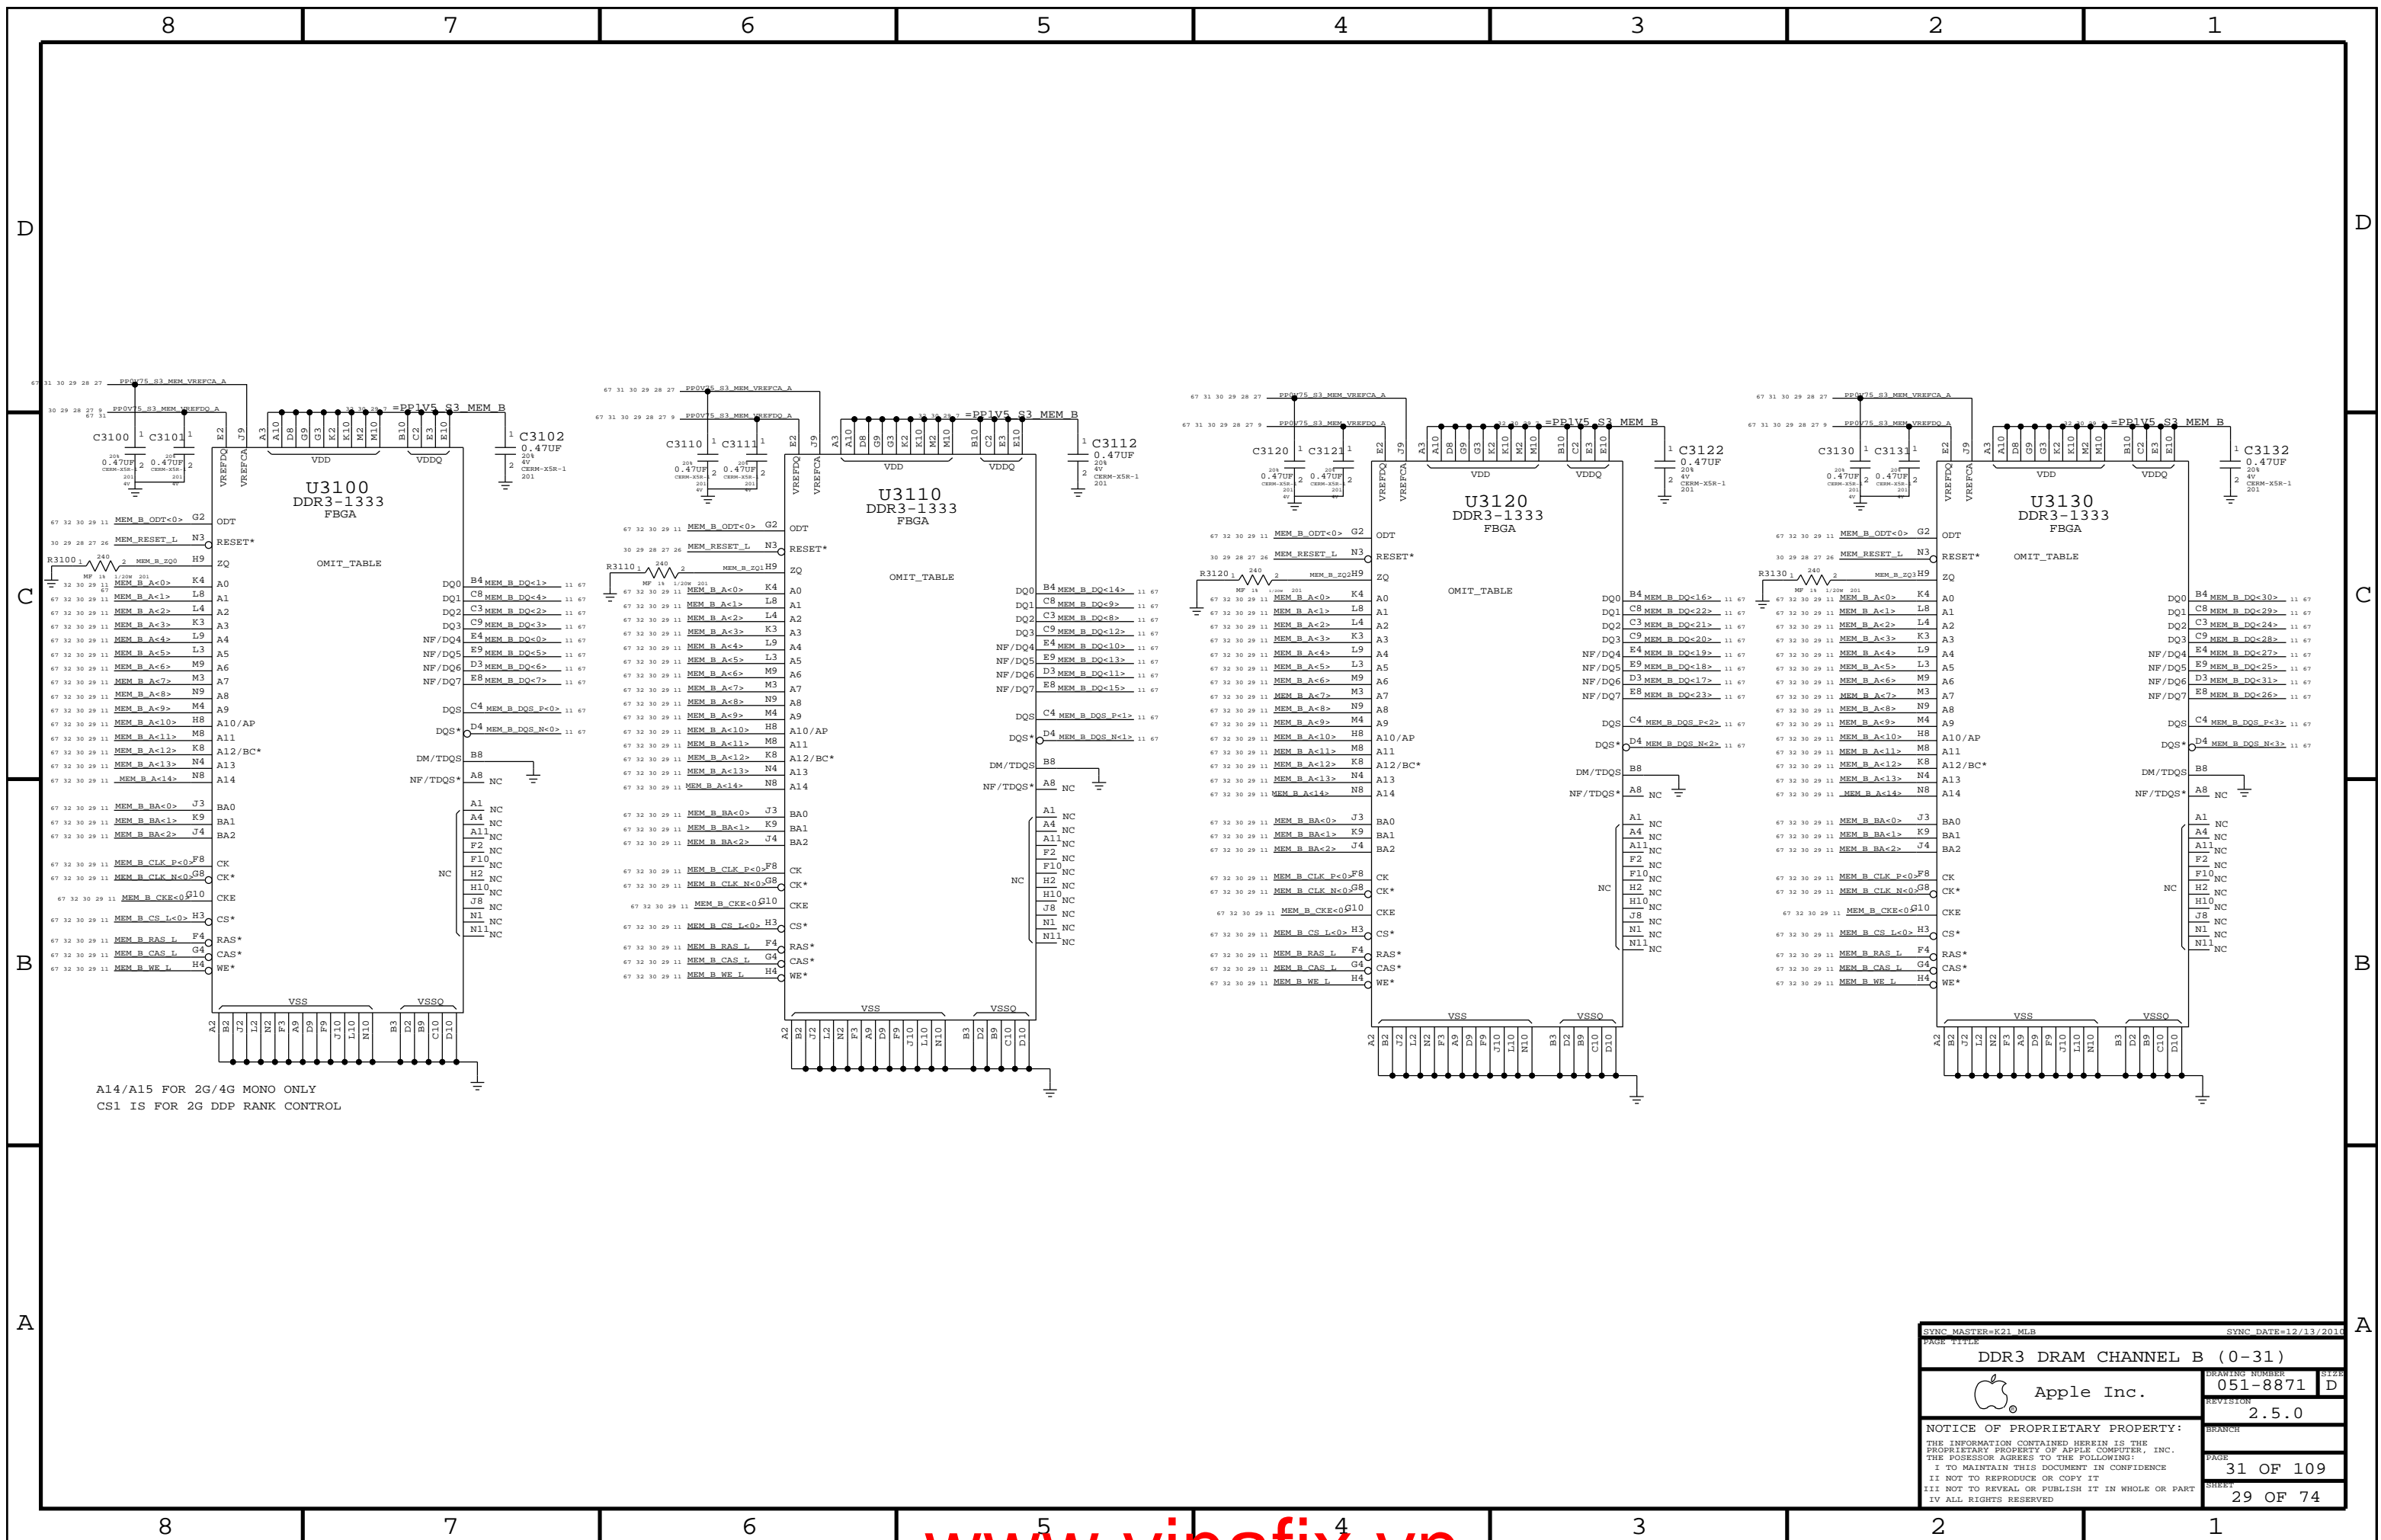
8 7 6 5 4 3 2 1

D

C

B

A

U3100
DDR3-1333
FBGA

OMIT_TABLE

C3100 0.47UF
C3101 0.47UF
C3102 0.47UF 20% 4V CERM-X5R-1 201

=PP1V5_S3_MEM_B
PP0V75_S3_MEM_VREFCA_A
PP0V75_S3_MEM_VREFDQ_A

R3100 240

MEM_B_ODT<0> G2 ODT
MEM_RESET_L N3 RESET*
MEM_B_ZQ0 H9 ZQ
MEM_B_A<0> K4 A0
MEM_B_A<1> L8 A1
MEM_B_A<2> L4 A2
MEM_B_A<3> K3 A3
MEM_B_A<4> L9 A4
MEM_B_A<5> L3 A5
MEM_B_A<6> M9 A6
MEM_B_A<7> M3 A7
MEM_B_A<8> N9 A8
MEM_B_A<9> M4 A9
MEM_B_A<10> H8 A10/AP
MEM_B_A<11> M8 A11
MEM_B_A<12> K8 A12/BC*
MEM_B_A<13> N4 A13
MEM_B_A<14> N8 A14
MEM_B_BA<0> J3 BA0
MEM_B_BA<1> K9 BA1
MEM_B_BA<2> J4 BA2
MEM_B_CLK_P<0> F8 CK
MEM_B_CLK_N<0> G8 CK*
MEM_B_CKE<0> G10 CKE
MEM_B_CS_L<0> H3 CS*
MEM_B_RAS_L F4 RAS*
MEM_B_CAS_L G4 CAS*
MEM_B_WE_L H4 WE*

DQ0 B4 MEM_B_DQ<1>
DQ1 C8 MEM_B_DQ<4>
DQ2 C3 MEM_B_DQ<2>
DQ3 C9 MEM_B_DQ<3>
NF/DQ4 E4 MEM_B_DQ<0>
NF/DQ5 E9 MEM_B_DQ<5>
NF/DQ6 D3 MEM_B_DQ<6>
NF/DQ7 E8 MEM_B_DQ<7>
DQS C4 MEM_B_DQS_P<0>
DQS* D4 MEM_B_DQS_N<0>
DM/TDQS B8
NF/TDQS* A8 NC

A14/A15 FOR 2G/4G MONO ONLY
CS1 IS FOR 2G DDP RANK CONTROL

U3110
DDR3-1333
FBGA
C3110 C3111 C3112
R3110
DQ0 B4 MEM_B_DQ<14>
DQ1 C8 MEM_B_DQ<9>
DQ2 C3 MEM_B_DQ<8>
DQ3 C9 MEM_B_DQ<12>
NF/DQ4 E4 MEM_B_DQ<10>
NF/DQ5 E9 MEM_B_DQ<13>
NF/DQ6 D3 MEM_B_DQ<11>
NF/DQ7 E8 MEM_B_DQ<15>
DQS C4 MEM_B_DQS_P<1>
DQS* D4 MEM_B_DQS_N<1>

U3120
DDR3-1333
FBGA
C3120 C3121 C3122
R3120
DQ0 B4 MEM_B_DQ<16>
DQ1 C8 MEM_B_DQ<22>
DQ2 C3 MEM_B_DQ<21>
DQ3 C9 MEM_B_DQ<20>
NF/DQ4 E4 MEM_B_DQ<19>
NF/DQ5 E9 MEM_B_DQ<18>
NF/DQ6 D3 MEM_B_DQ<17>
NF/DQ7 E8 MEM_B_DQ<23>
DQS C4 MEM_B_DQS_P<2>
DQS* D4 MEM_B_DQS_N<2>

U3130
DDR3-1333
FBGA
C3130 C3131 C3132
R3130
DQ0 B4 MEM_B_DQ<30>
DQ1 C8 MEM_B_DQ<29>
DQ2 C3 MEM_B_DQ<24>
DQ3 C9 MEM_B_DQ<28>
NF/DQ4 E4 MEM_B_DQ<27>
NF/DQ5 E9 MEM_B_DQ<25>
NF/DQ6 D3 MEM_B_DQ<31>
NF/DQ7 E8 MEM_B_DQ<26>
DQS C4 MEM_B_DQS_P<3>
DQS* D4 MEM_B_DQS_N<3>

VDD VDDQ VSS VSSQ VREFDQ VREFCA NC

SYNC_MASTER=K21_MLB SYNC_DATE=12/13/2010
PAGE TITLE
DDR3 DRAM CHANNEL B (0-31)
Apple Inc.
DRAWING NUMBER 051-8871 SIZE D
REVISION 2.5.0
BRANCH
PAGE 31 OF 109
SHEET 29 OF 74
NOTICE OF PROPRIETARY PROPERTY:
THE INFORMATION CONTAINED HEREIN IS THE PROPRIETARY PROPERTY OF APPLE COMPUTER, INC.
THE POSESSOR AGREES TO THE FOLLOWING:
I TO MAINTAIN THIS DOCUMENT IN CONFIDENCE
II NOT TO REPRODUCE OR COPY IT
III NOT TO REVEAL OR PUBLISH IT IN WHOLE OR PART
IV ALL RIGHTS RESERVED

www.vinafix.vn